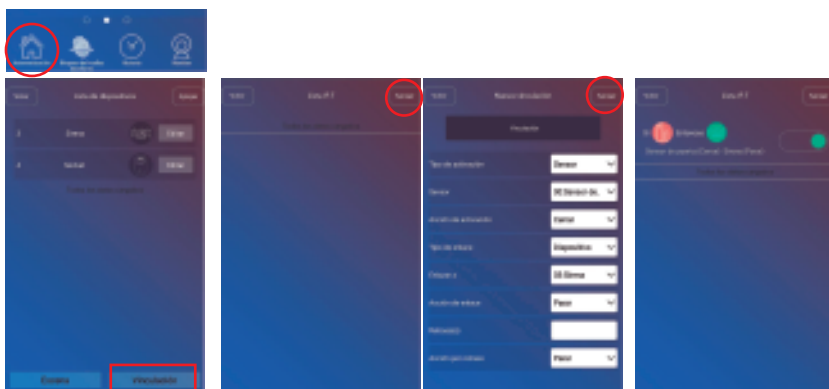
Volver

Lista de dispositivos

Anadir

Sirena

Editar

Sensor

Editar

Escena

Vinculación

Volver

Lista P.T

Anadir

Volver

Nueva vinculación

Anadir

Tipo de activación

Sensor

Sensor

Acción de activación

Tipo de enlace

Dispositivo

Enlace a

Acción de enlace

Retraso(s)

Acción pos-retraso

Volver

Lista P.T

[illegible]